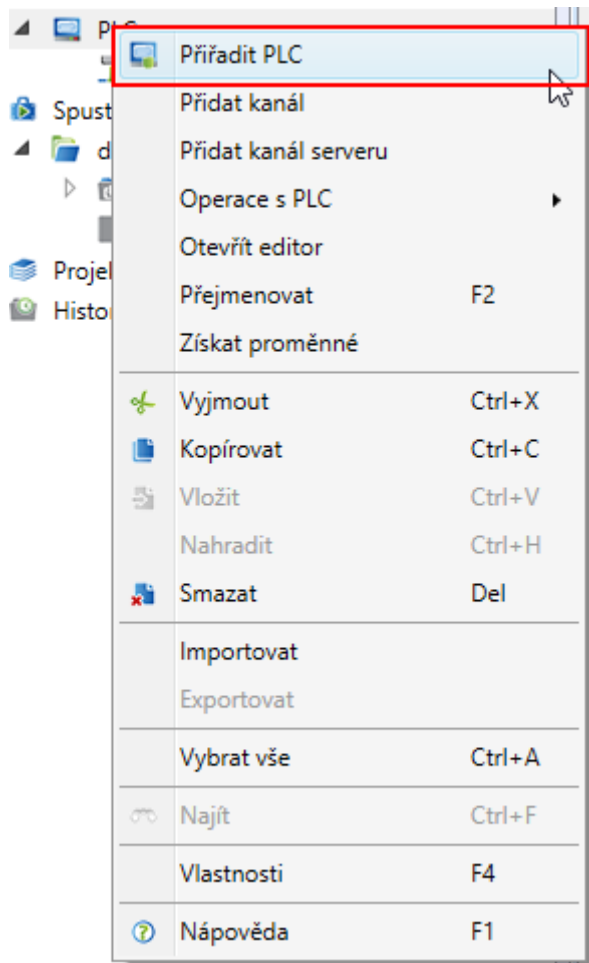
PLC
Spust
d
Projel
Histor

Přiřadit PLC
Přidat kanál
Přidat kanál serveru
Operace s PLC
Otevřít editor
Přejmenovat F2
Získat proměnné
Vyjmout Ctrl+X
Kopírovat Ctrl+C
Vložit Ctrl+V
Nahradit Ctrl+H
Smazat Del
Importovat
Exportovat
Vybrat vše Ctrl+A
Najít Ctrl+F
Vlastnosti F4
Nápověda F1